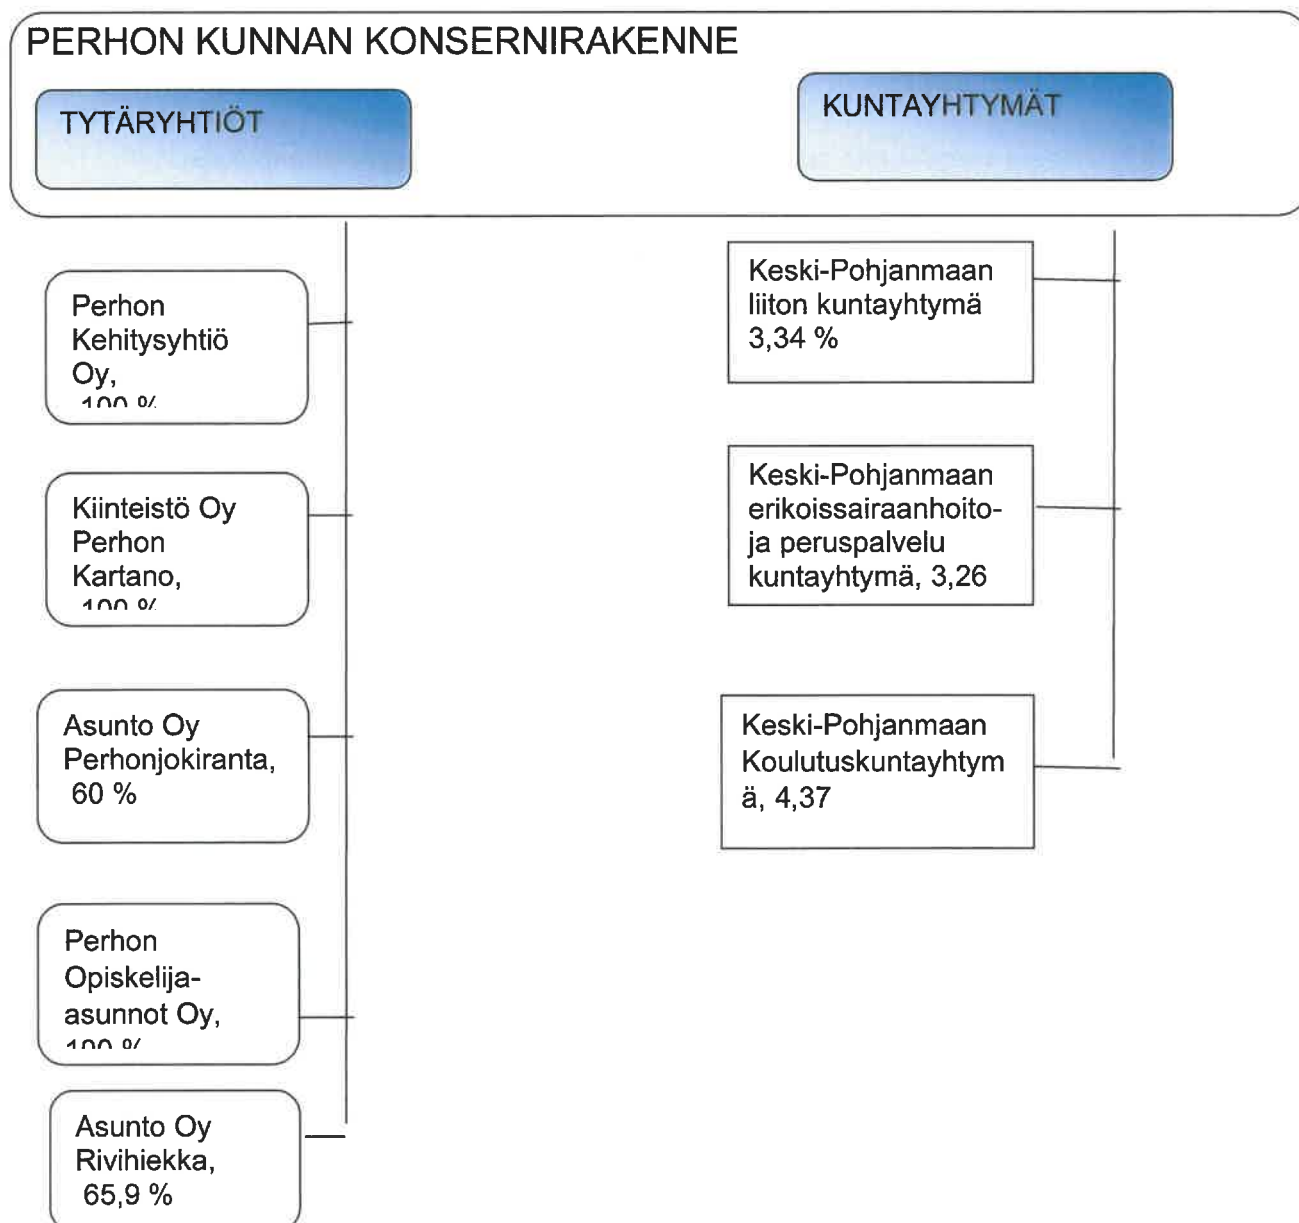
PERHON KUNNAN KONSERNIRAKENNE

TYTÄRYHTIÖT

KUNTAYHTYMÄT

Perhon Kehitysyhtiö Oy, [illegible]

Kiinteistö Oy Perhon Kartano, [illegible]

Asunto Oy Perhonjokiranta, 60 %

Perhon Opiskelija-asunnot Oy, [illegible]

Asunto Oy Rivihiekka, 65,9 %

Keski-Pohjanmaan liiton kuntayhtymä 3,34 %

Keski-Pohjanmaan erikoissairaanhoito- ja peruspalvelu kuntayhtymä, 3,26

Keski-Pohjanmaan Koulutuskuntayhtymä, 4,37